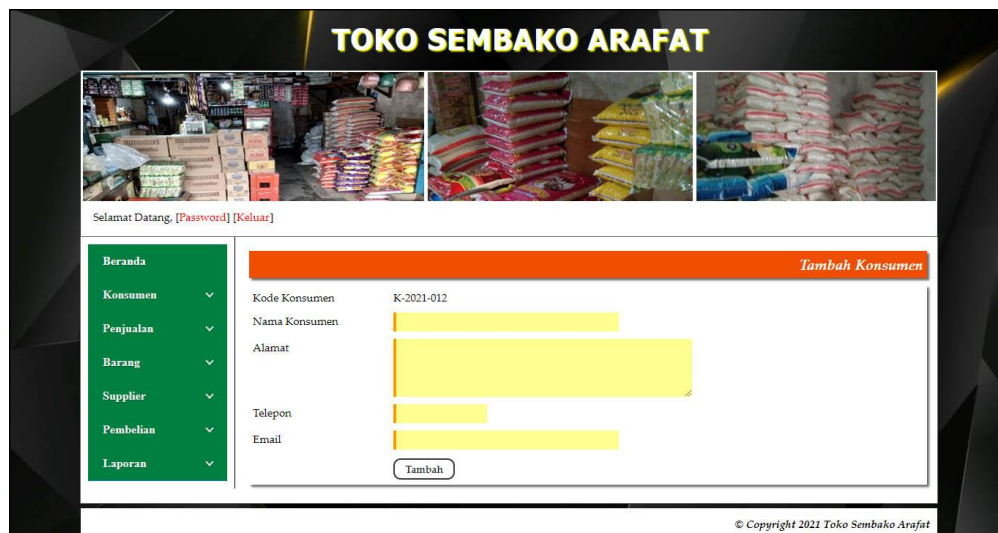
TOKO SEMBAKO ARAFAT

Selamat Datang, [Password] [Keluar]

Beranda
Konsumen
Penjualan
Barang
Supplier
Pembelian
Laporan

Tambah Konsumen

Kode Konsumen K-2021-012
Nama Konsumen
Alamat
Telepon
Email

Tambah

© Copyright 2021 Toko Sembako Arafat